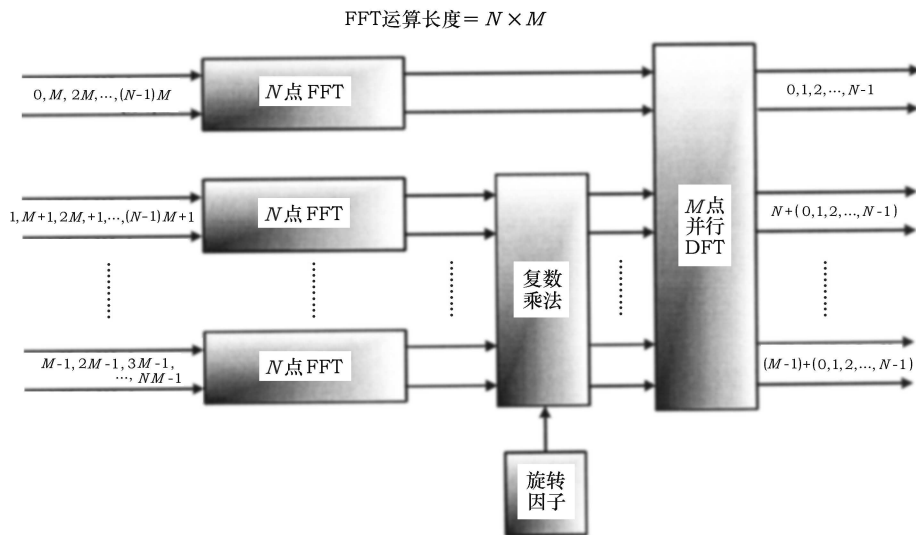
FFT运算长度$=N\times M$

$0, M, 2M, \cdots, (N-1)M$

$N$点 FFT

$1, M+1, 2M,+1, \cdots, (N-1)M+1$

$N$点 FFT

$M-1, 2M-1, 3M-1, \cdots, NM-1$

$N$点 FFT

复数乘法

旋转因子

$M$点并行DFT

$0,1,2,\ldots,N-1$

$N+(0,1,2,\ldots,N-1)$

$(M-1)+(0,1,2,\ldots,N-1)$